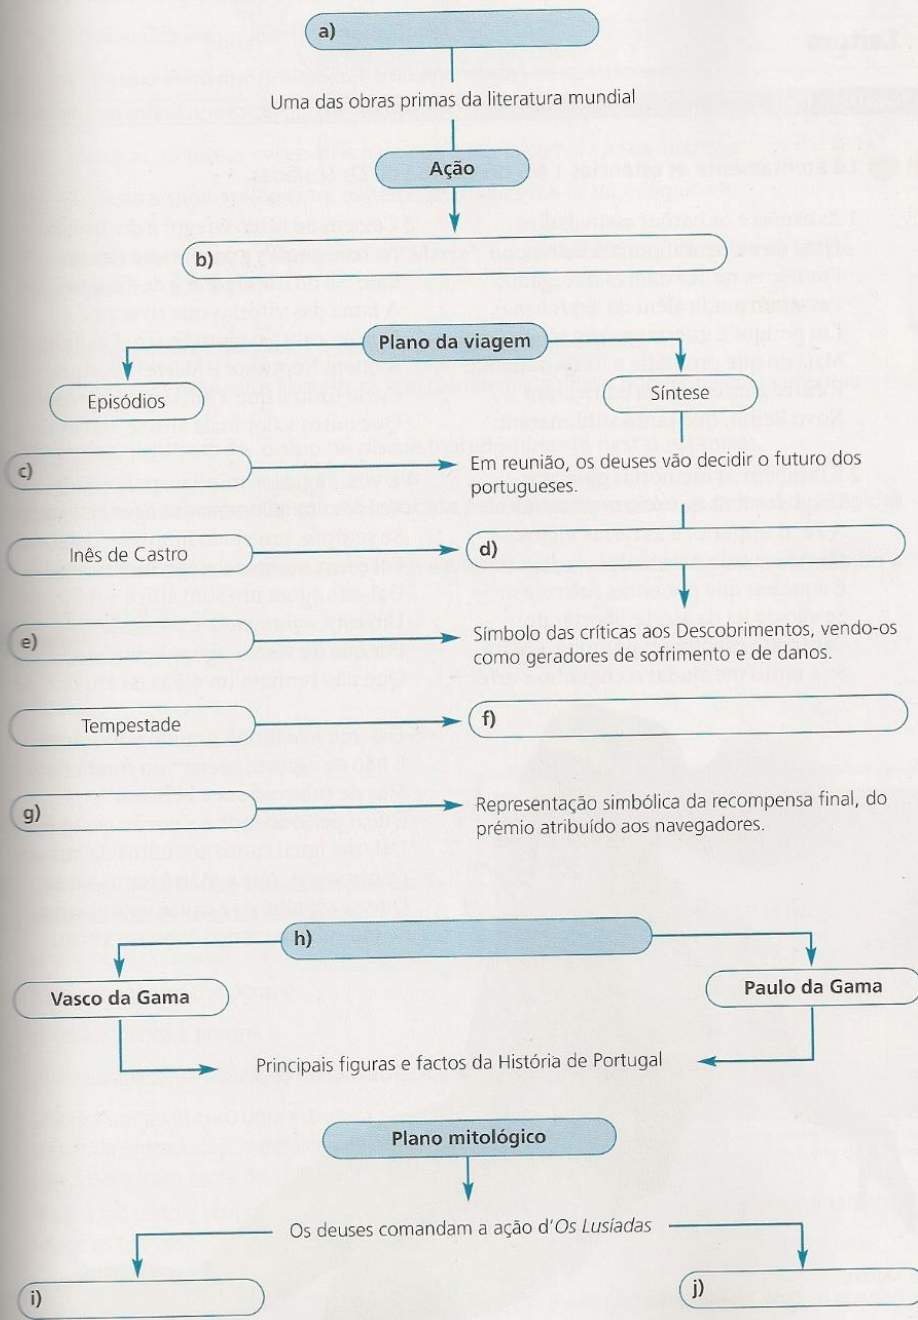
a)

Uma das obras primas da literatura mundial

Ação

b)

Plano da viagem

Episódios

Síntese

c)

Em reunião, os deuses vão decidir o futuro dos portugueses.

Inês de Castro

d)

e)

Símbolo das críticas aos Descobrimentos, vendo-os como geradores de sofrimento e de danos.

Tempestade

f)

g)

Representação simbólica da recompensa final, do prémio atribuído aos navegadores.

h)

Vasco da Gama

Paulo da Gama

Principais figuras e factos da História de Portugal

Plano mitológico

Os deuses comandam a ação d'*Os Lusíadas*

i)

j)